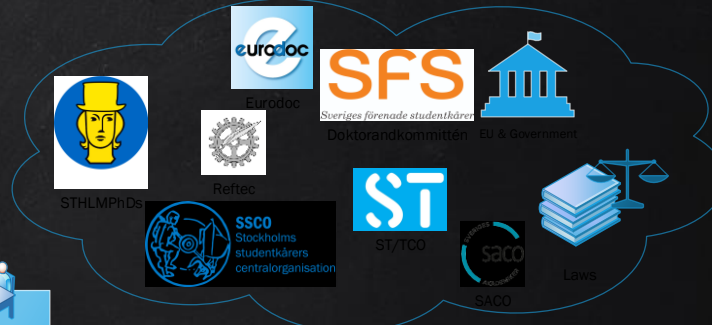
eurodoc

Eurodoc

SFS
Sveriges förenade studentkårer

Doktorandkommittén

EU & Government

STHLMPhDs

Reftec

SSCO
Stockholms studentkårers centralorganisation

ST

ST/TCO

SVERIGES AKADEMIKER
saco

SACO

Laws